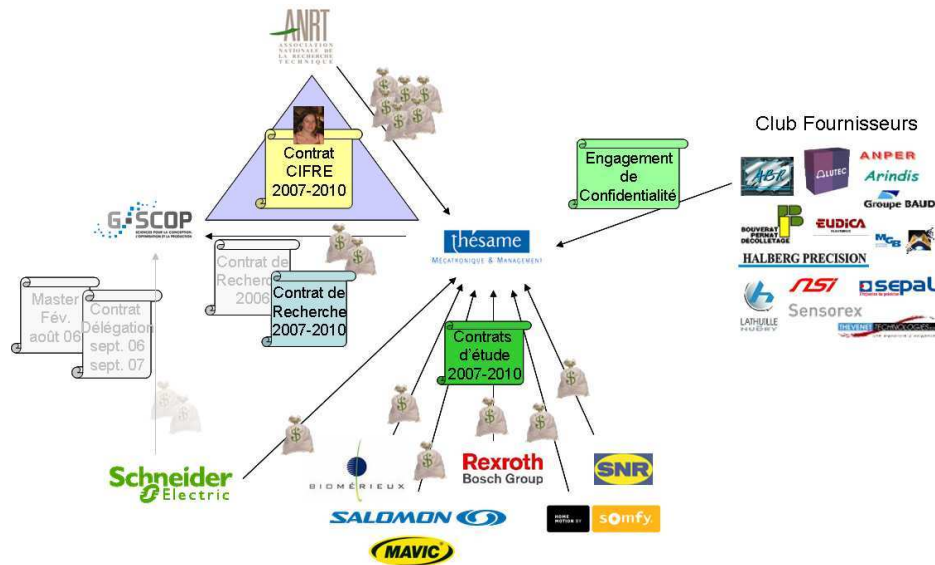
ANRT
ASSOCIATION NATIONALE DE LA RECHERCHE TECHNIQUE

Club Fournisseurs

Contrat
CIFRE
2007-2010

Engagement
de
Confidentialité

ABR
ALUTEC
ANPER
Arindis
Groupe BAUD

G-SCOP

thésame
Mécatronique & Management

BOUVERAT PERNAT DECOLLETAGE
EUDICA
MGB
HALBERG PRECISION

Contrat de
Recherche
2006

Contrat de
Recherche
2007-2010

Master
Fév.
août 06

Contrat
Délégation
sept. 06
sept. 07

LATHUILLE HUDRY
NSI
sepal
Sensorex
THEVENET TECHNOLOGIES

Contrats
d'étude
2007-2010

Schneider
Electric

BIOMÉRIEUX

Rexroth
Bosch Group

SNR

SALOMON

somfy.

MAVIC